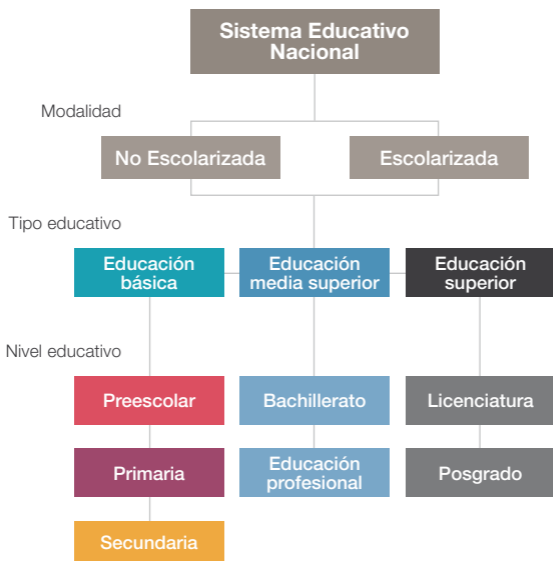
Sistema Educativo Nacional

Modalidad

No Escolarizada

Escolarizada

Tipo educativo

Educación básica

Educación media superior

Educación superior

Nivel educativo

Preescolar

Primaria

Secundaria

Bachillerato

Educación profesional

Licenciatura

Posgrado